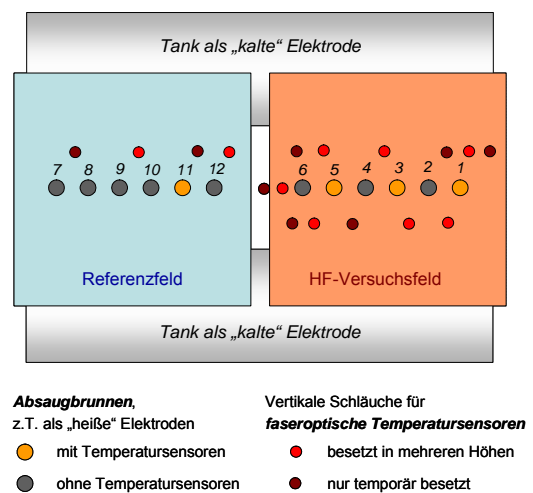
Tank als „kalte“ Elektrode

7 8 9 10 11 12

6 5 4 3 2 1

Referenzfeld

HF-Versuchsfeld

Tank als „kalte“ Elektrode

***Absaugbrunnen***,
z.T. als „heiße“ Elektroden

mit Temperatursensoren

ohne Temperatursensoren

Vertikale Schläuche für
***faseroptische Temperatursensoren***

besetzt in mehreren Höhen

nur temporär besetzt